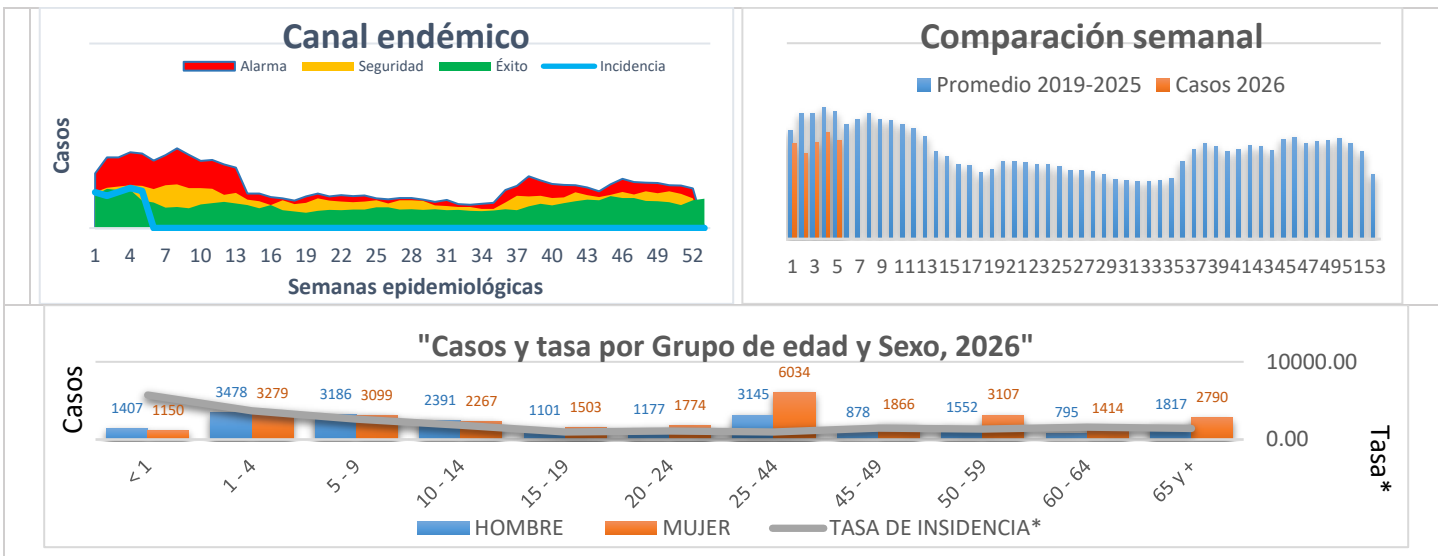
Canal endémico

Alarma Seguridad Éxito Incidencia

Casos

1 4 7 10 13 16 19 22 25 28 31 34 37 40 43 46 49 52

Semanas epidemiológicas

Comparación semanal

Promedio 2019-2025 Casos 2026

1 3 5 7 9 1113151719212325272931333537394143454749515153

"Casos y tasa por Grupo de edad y Sexo, 2026"

Casos

Tasa*

10000.00

0.00

| | < 1 | 1 - 4 | 5 - 9 | 10 - 14 | 15 - 19 | 20 - 24 | 25 - 44 | 45 - 49 | 50 - 59 | 60 - 64 | 65 y + |
|---|---|---|---|---|---|---|---|---|---|---|---|
| HOMBRE | 1407 | 3478 | 3186 | 2391 | 1101 | 1177 | 3145 | 878 | 1552 | 795 | 1817 |
| MUJER | 1150 | 3279 | 3099 | 2267 | 1503 | 1774 | 6034 | 1866 | 3107 | 1414 | 2790 |

HOMBRE MUJER TASA DE INSIDENCIA*